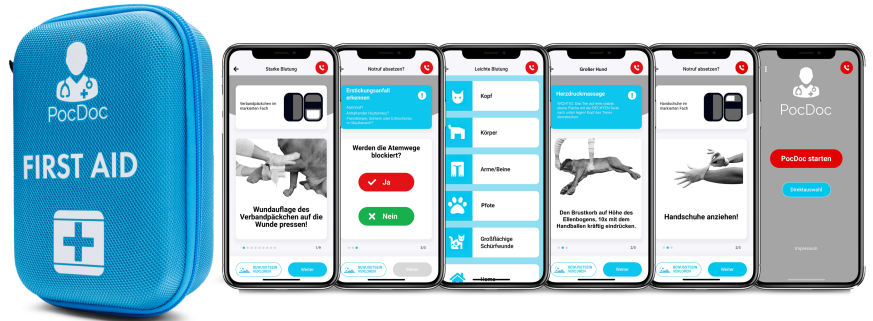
PocDoc

FIRST AID

Starke Blutung

Verbandpäckchen im markierten Fach

Wundauflage des Verbandpäckchen auf die Wunde pressen!

1/6

Weiter

Notruf absetzen?

Erstickungsanfall erkennen

Werden die Atemwege blockiert?

Ja

Nein

2/3

Weiter

Leichte Blutung

Kopf

Körper

Arme/Beine

Pfote

Großflächige Schürfwunde

Großer Hund

Herzdruckmassage

Den Brustkorb auf Höhe des Ellenbogens, 10x mit dem Handballen kräftig eindrücken.

2/3

Weiter

Notruf absetzen?

Handschuhe im markierten Fach

Handschuhe anziehen!

2/3

Weiter

PocDoc

PocDoc starten

Direktauswahl

Impressum